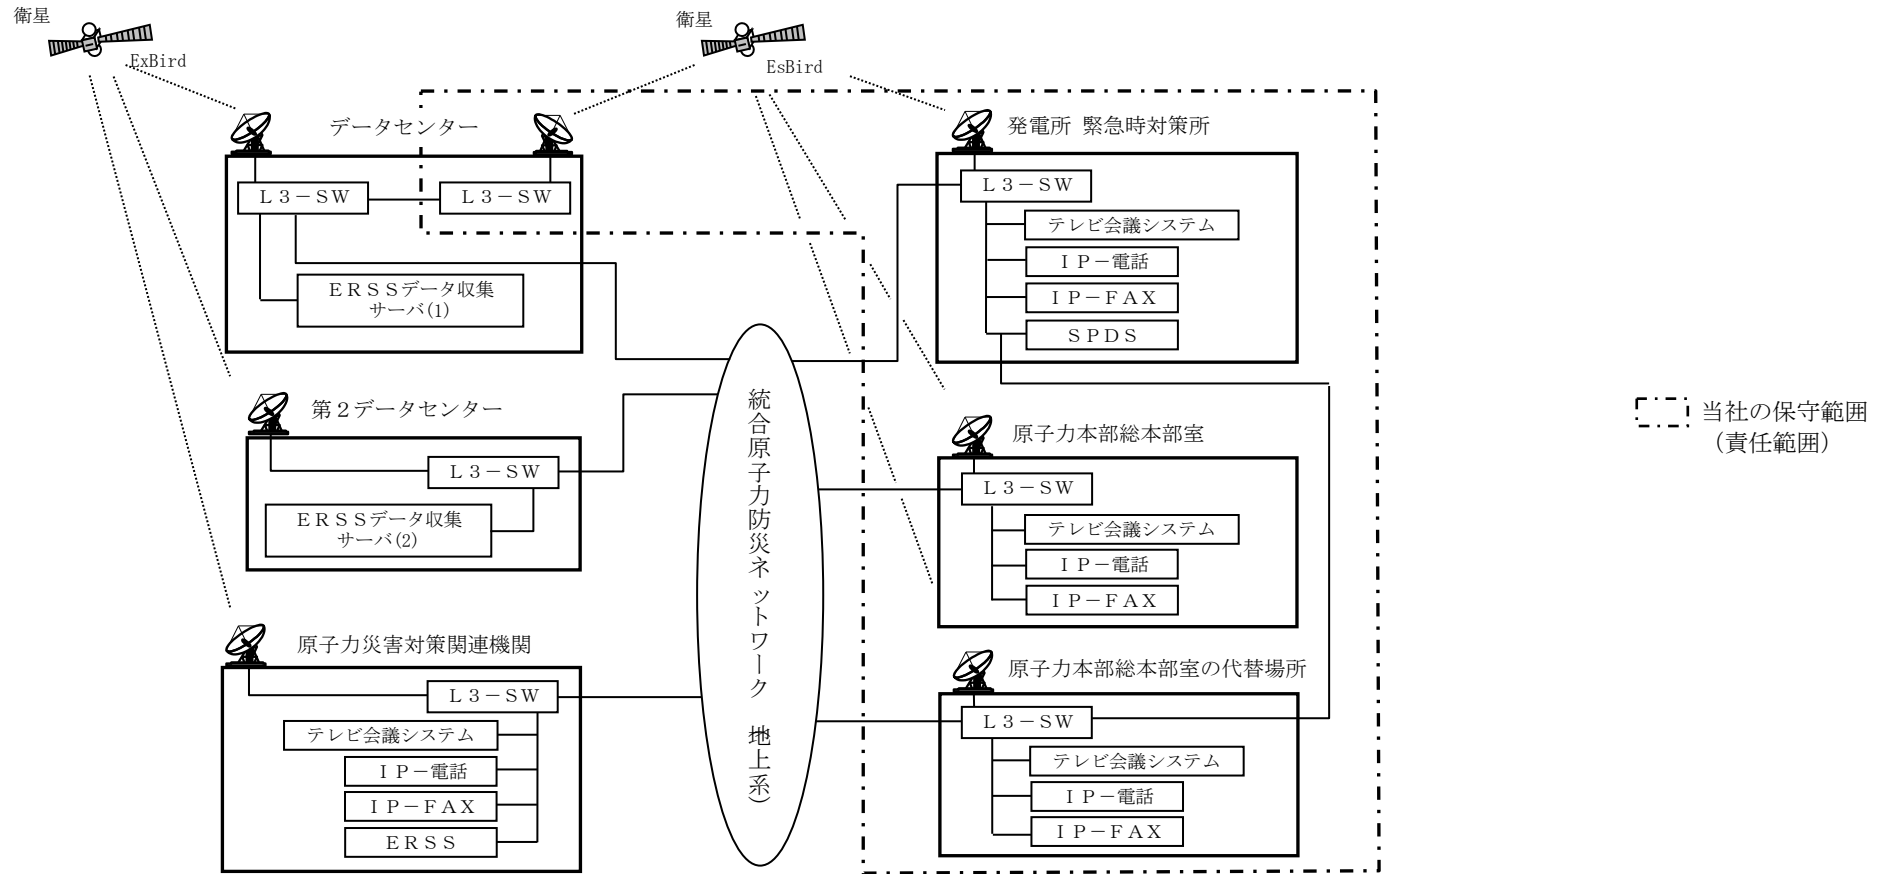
衛星

ExBird

衛星

EsBird

データセンター

Ｌ３－ＳＷ

Ｌ３－ＳＷ

ＥＲＳＳデータ収集 サーバ(1)

第２データセンター

Ｌ３－ＳＷ

ＥＲＳＳデータ収集 サーバ(2)

原子力災害対策関連機関

Ｌ３－ＳＷ

テレビ会議システム

ＩＰ－電話

ＩＰ－ＦＡＸ

ＥＲＳＳ

統合原子力防災ネットワーク（地上系）

発電所 緊急時対策所

Ｌ３－ＳＷ

テレビ会議システム

ＩＰ－電話

ＩＰ－ＦＡＸ

ＳＰＤＳ

原子力本部総本部室

Ｌ３－ＳＷ

テレビ会議システム

ＩＰ－電話

ＩＰ－ＦＡＸ

原子力本部総本部室の代替場所

Ｌ３－ＳＷ

テレビ会議システム

ＩＰ－電話

ＩＰ－ＦＡＸ

当社の保守範囲 （責任範囲）